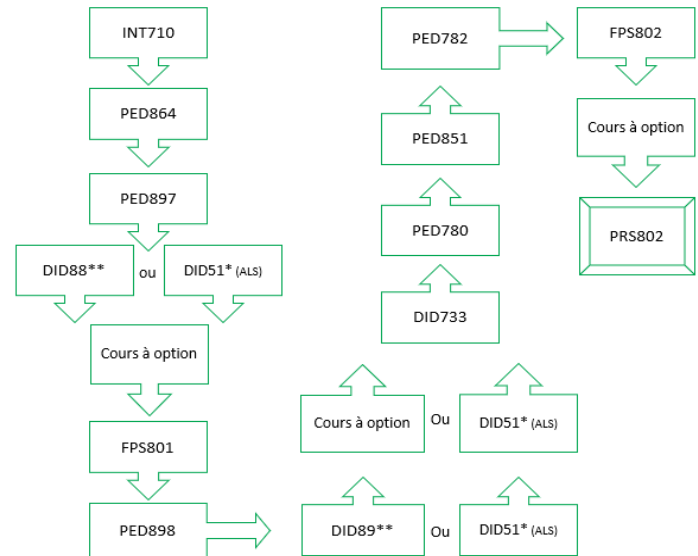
INT710

PED864

PED897

DID88**

ou

DID51* (ALS)

Cours à option

FPS801

PED898

DID89**

Ou

DID51* (ALS)

Cours à option

Ou

DID51* (ALS)

DID733

PED780

PED851

PED782

FPS802

Cours à option

PRS802